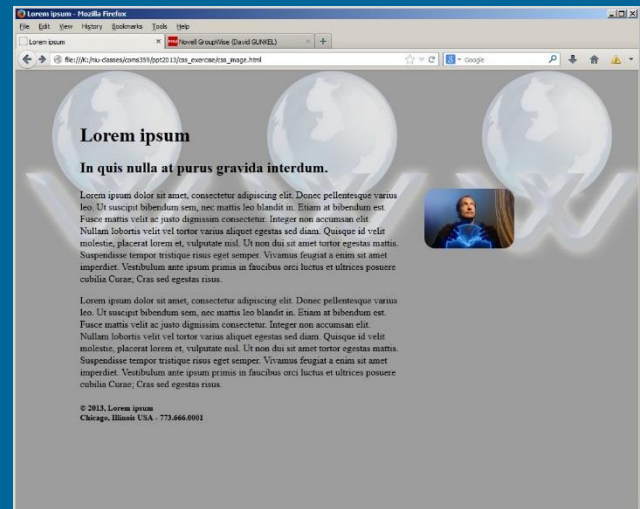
Lorem ipsum - Mozilla Firefox

File Edit View History Bookmarks Tools Help

Lorem ipsum ×
Novell GroupWise (David GUNKEL) ×
+

file:///K:/niu-classes/coms359/ppt2013/css_exercise/css_image.html

Google

Lorem ipsum

In quis nulla at purus gravida interdum.

Lorem ipsum dolor sit amet, consectetur adipiscing elit. Donec pellentesque varius leo. Ut suscipit bibendum sem, nec mattis leo blandit in. Etiam at bibendum est. Fusce mattis velit ac justo dignissim consectetur. Integer non accumsan elit. Nullam lobortis velit vel tortor varius aliquet egestas sed diam. Quisque id velit molestie, placerat lorem et, vulputate nisl. Ut non dui sit amet tortor egestas mattis. Suspendisse tempor tristique risus eget semper. Vivamus feugiat a enim sit amet imperdiet. Vestibulum ante ipsum primis in faucibus orci luctus et ultrices posuere cubilia Curae; Cras sed egestas risus.

Lorem ipsum dolor sit amet, consectetur adipiscing elit. Donec pellentesque varius leo. Ut suscipit bibendum sem, nec mattis leo blandit in. Etiam at bibendum est. Fusce mattis velit ac justo dignissim consectetur. Integer non accumsan elit. Nullam lobortis velit vel tortor varius aliquet egestas sed diam. Quisque id velit molestie, placerat lorem et, vulputate nisl. Ut non dui sit amet tortor egestas mattis. Suspendisse tempor tristique risus eget semper. Vivamus feugiat a enim sit amet imperdiet. Vestibulum ante ipsum primis in faucibus orci luctus et ultrices posuere cubilia Curae; Cras sed egestas risus.

© 2013, Lorem ipsum
Chicago, Illinois USA - 773.666.0001